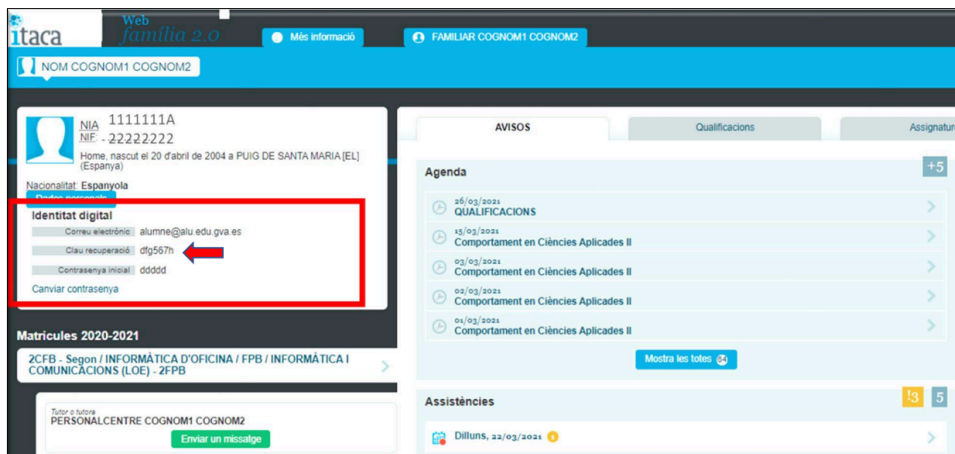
itaca Web família 2.0

Més informació

FAMILIAR COGNOM1 COGNOM2

NOM COGNOM1 COGNOM2

NIA 1111111A
NIF 22222222
Home, nascut el 20 d'abril de 2004 a PUIG DE SANTA MARIA [EL] (Espanya)

Nacionalitat: Espanyola
Dades personals

Identitat digital
Correu electrònic alumne@alu.edu.gva.es
Clau recuperació dfg567h
Contrasenya inicial ddddd
Canviar contrasenya

Matrícules 2020-2021
2CFB - Segon / INFORMÀTICA D'OFICINA / FPB / INFORMÀTICA I COMUNICACIONS (LOE) - 2FPB

Tutor o tutora
PERSONALCENTRE COGNOM1 COGNOM2
Enviar un missatge

AVISOS | Qualificacions | Assignatur

Agenda +5
26/03/2021 QUALIFICACIONS
15/03/2021 Comportament en Ciències Aplicades II
03/03/2021 Comportament en Ciències Aplicades II
02/03/2021 Comportament en Ciències Aplicades II
01/03/2021 Comportament en Ciències Aplicades II
Mostra les totes 34

Assistències !3 5
Dilluns, 22/03/2021